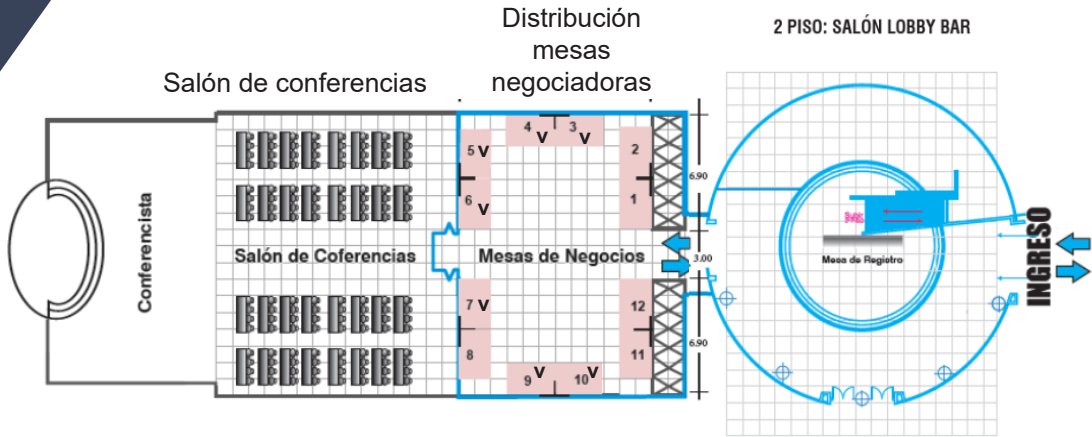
Distribución mesas negociadoras

2 PISO: SALÓN LOBBY BAR

Salón de conferencias

Conferencista

Salón de Coferencias

Mesas de Negocios

4 V
3 V
5 V
2
6 V
1
7 V
12
8
11
9 V
10 V

6.90
3.00
6.90

Mesa de Registro

INGRESO